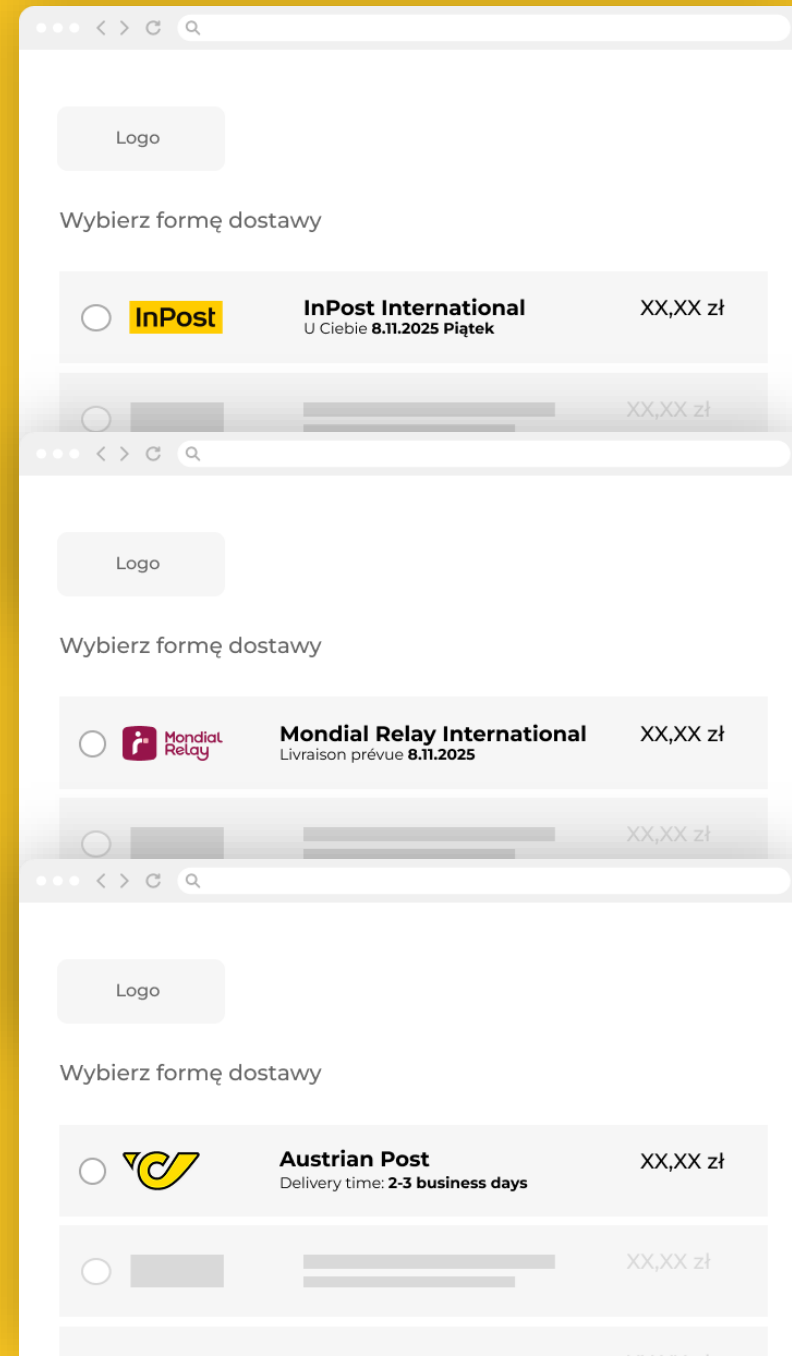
Logo

Wybierz formę dostawy

InPost InPost International U Ciebie 8.11.2025 Piątek XX,XX zł

XX,XX zł

Logo

Wybierz formę dostawy

Mondial Relay Mondial Relay International Livraison prévue 8.11.2025 XX,XX zł

XX,XX zł

Logo

Wybierz formę dostawy

Austrian Post Delivery time: 2-3 business days XX,XX zł

XX,XX zł